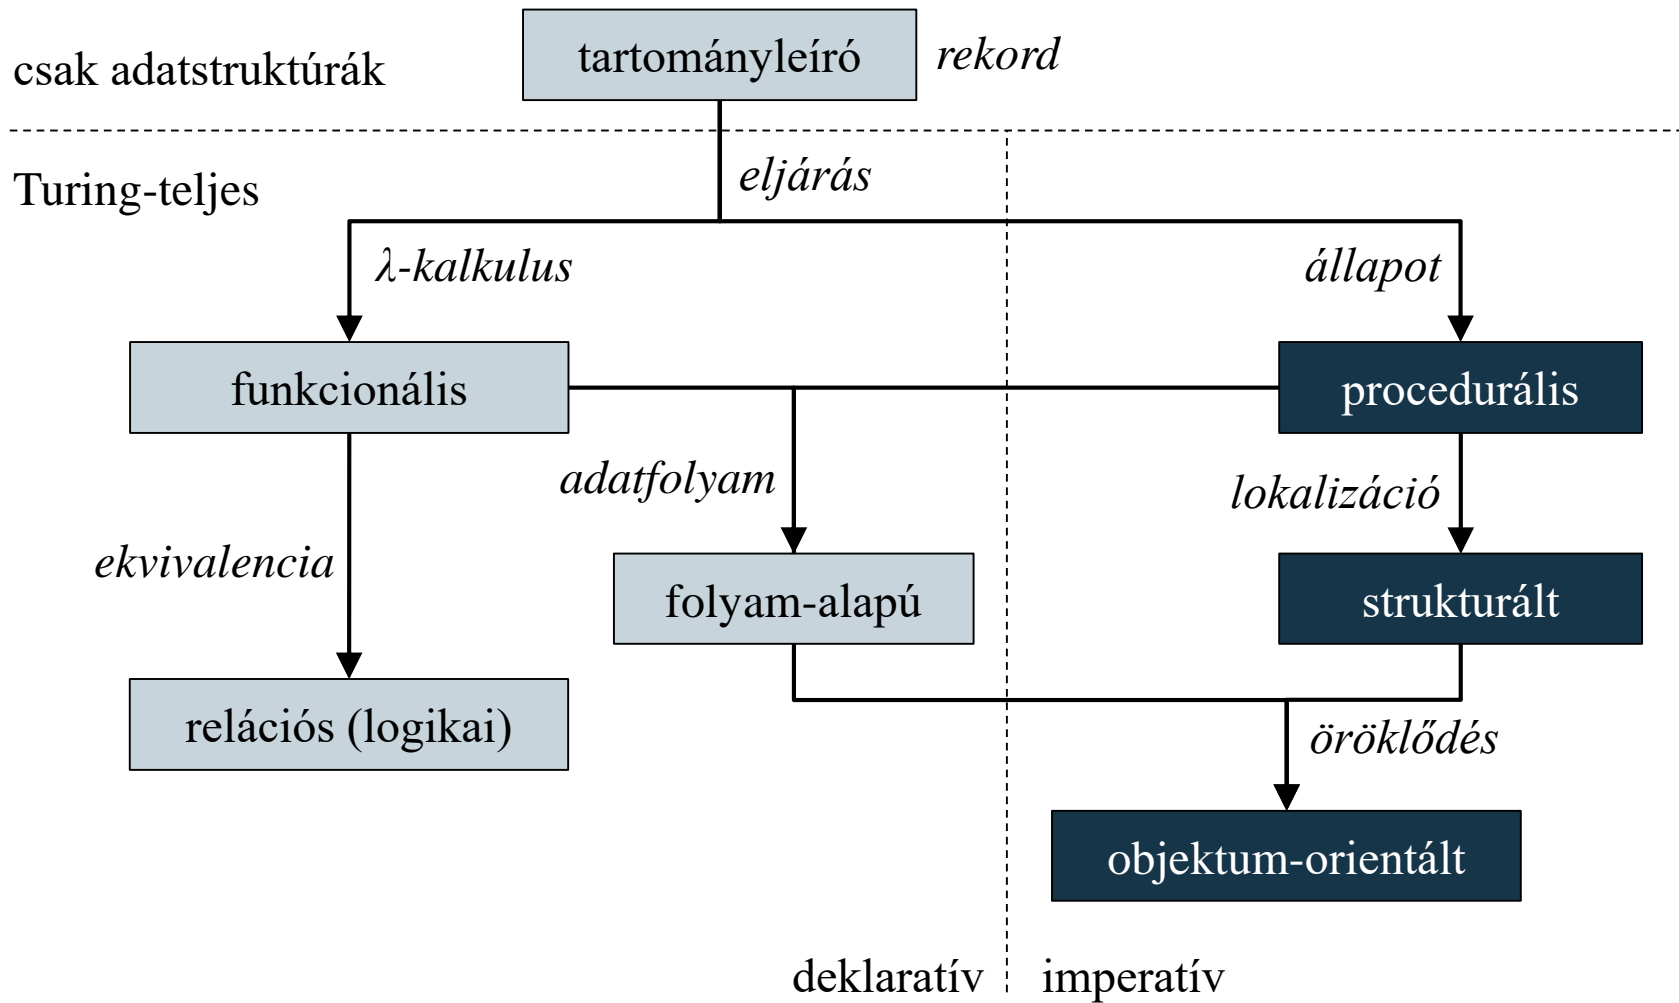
csak adatstruktúrák

tartományleíró

rekord

Turing-teljes

eljárás

$\lambda$-kalkulus

állapot

funkcionális

procedurális

adatfolyam

lokalizáció

ekvivalencia

folyam-alapú

strukturált

relációs (logikai)

öröklődés

objektum-orientált

deklaratív

imperatív